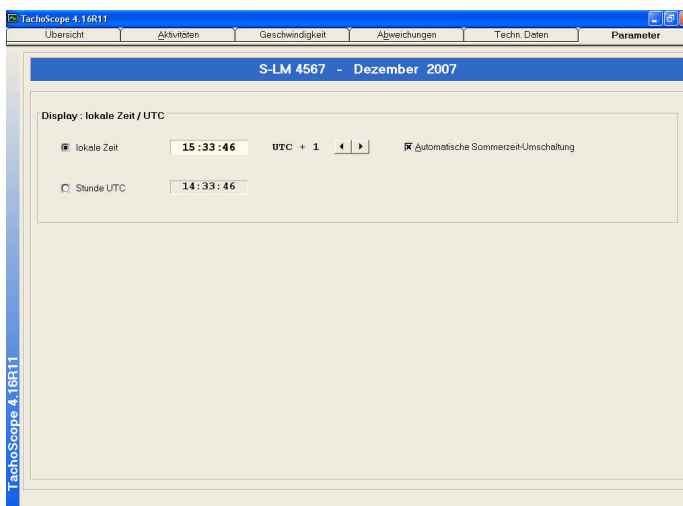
TachoScope 4.16R11

Übersicht | Aktivitäten | Geschwindigkeit | Abweichungen | Techn. Daten | Parameter

S-LM 4567 - Dezember 2007

Display : lokale Zeit / UTC

lokale Zeit 15:33:46 UTC + 1

Automatische Sommerzeit-Umschaltung

Stunde UTC 14:33:46

TachoScope 4.16R11